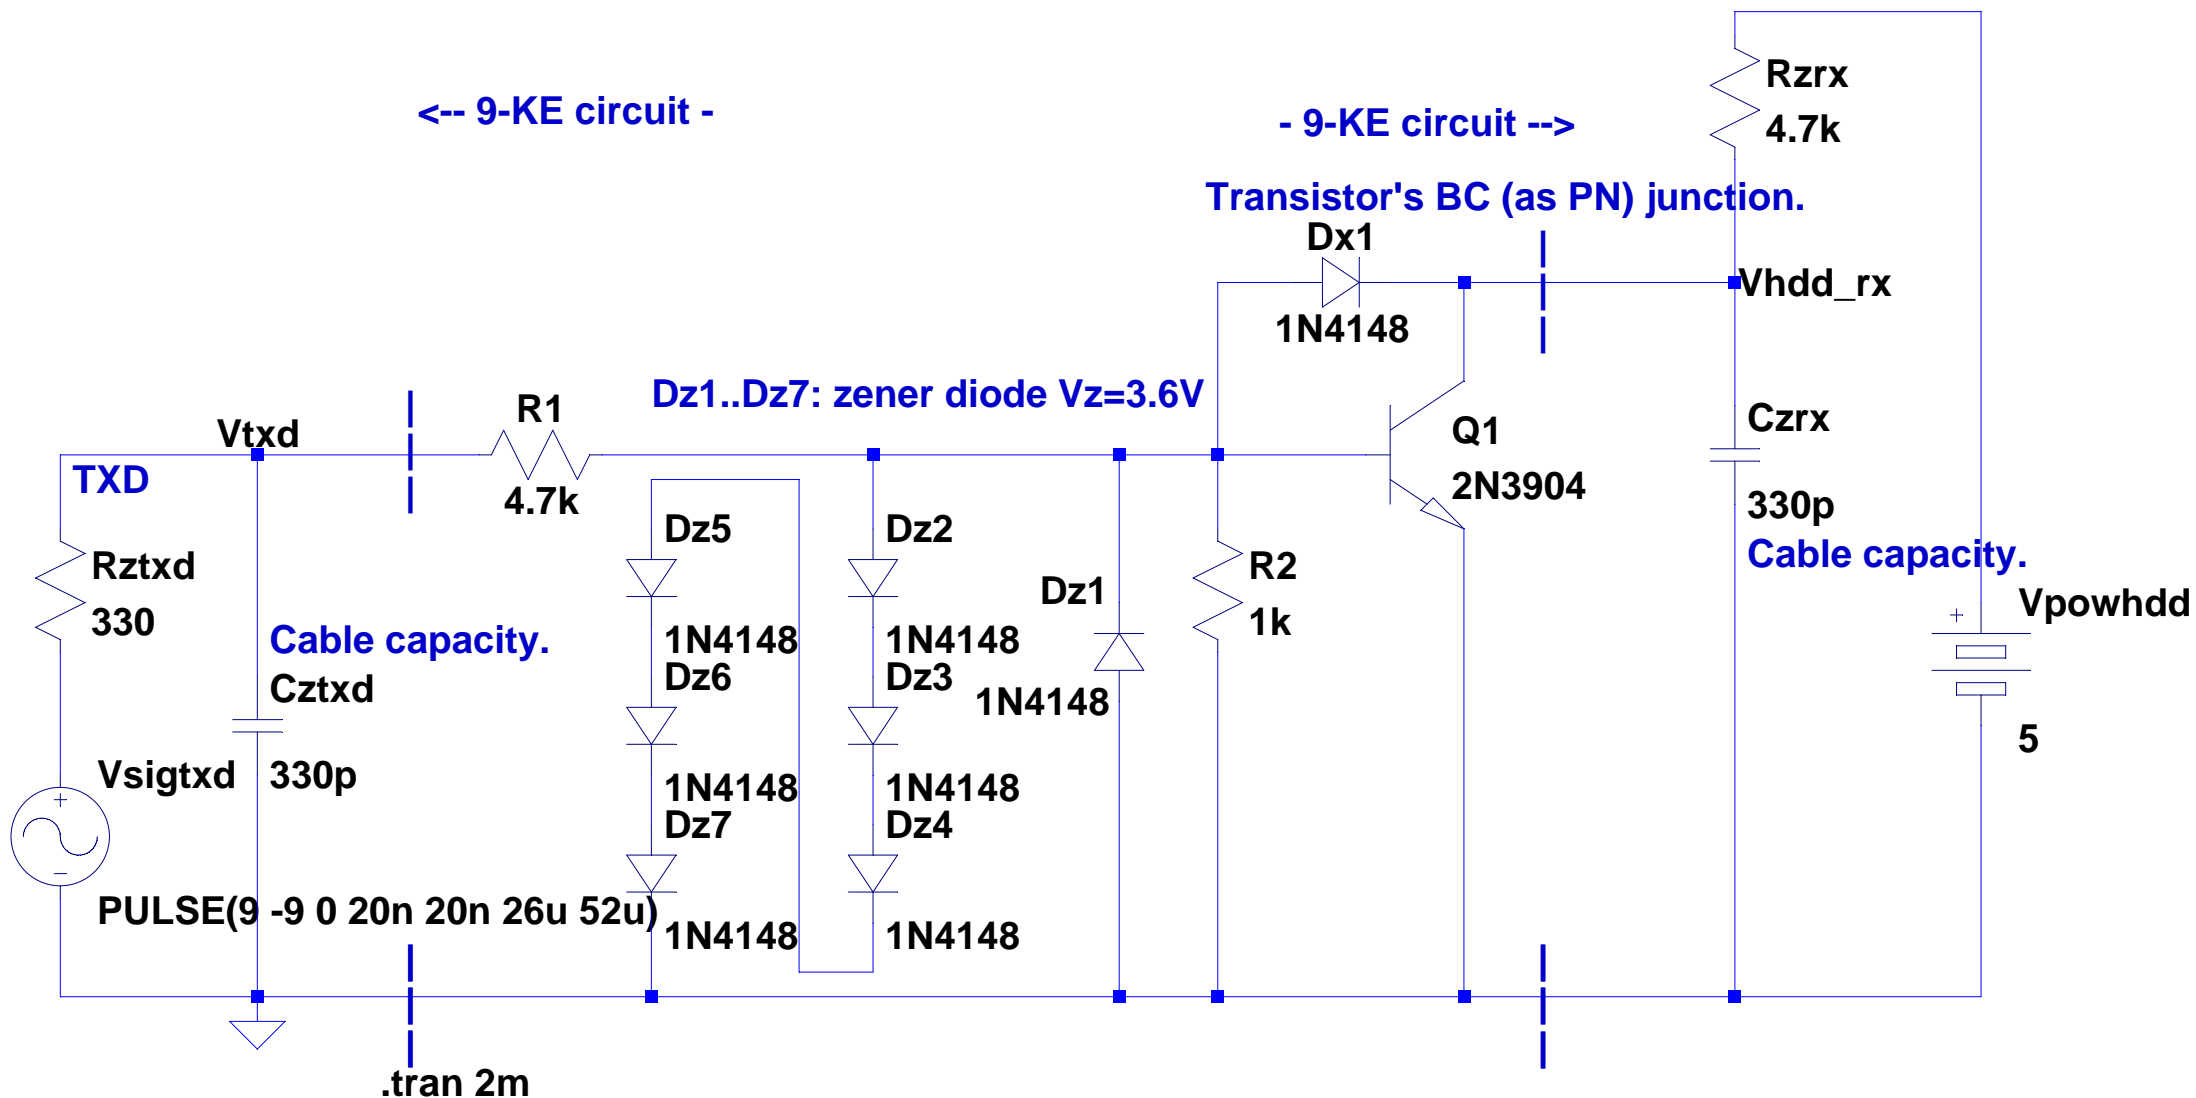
<-- 9-KE circuit -

- 9-KE circuit -->

Rzrx
4.7k

Transistor's BC (as PN) junction.

Dx1

Vhdd_rx

1N4148

Dz1..Dz7: zener diode Vz=3.6V

R1

Vtxd

TXD

4.7k

Q1

2N3904

Czrx

330p

Cable capacity.

Dz5

Dz2

Rztxd

330

R2

1k

Dz1

Vpowhdd

Cable capacity.

Cztxd

1N4148
Dz6

1N4148
Dz3

1N4148

5

Vsigtxd

330p

1N4148
Dz7

1N4148
Dz4

PULSE(9 -9 0 20n 20n 26u 52u)

1N4148

1N4148

.tran 2m